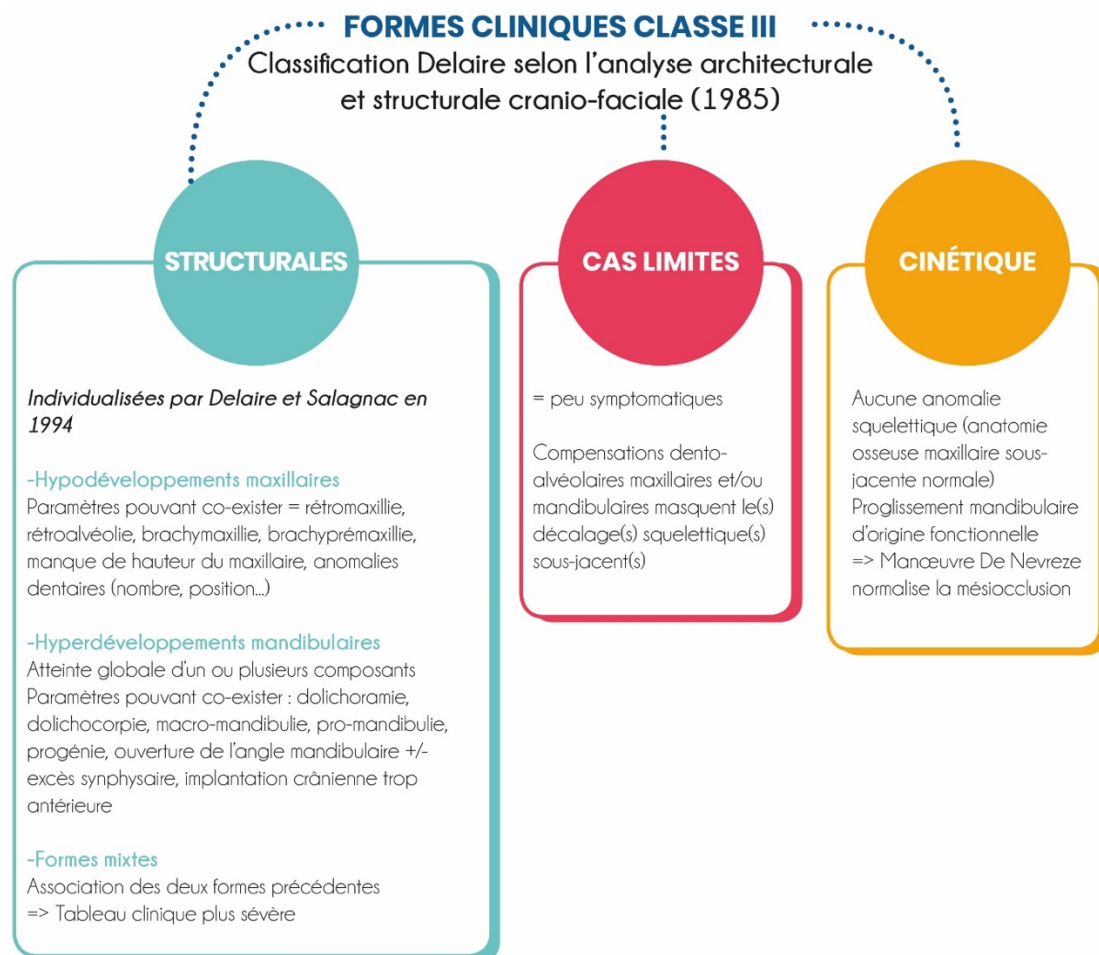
FORMES CLINIQUES CLASSE III
Classification Delaire selon l'analyse architecturale et structurale cranio-faciale (1985)

STRUCTURALES

Individualisées par Delaire et Salagnac en 1994

-Hypodéveloppements maxillaires
Paramètres pouvant co-exister = rétromaxillie, rétroalvéolie, brachymaxillie, brachyprémaxillie, manque de hauteur du maxillaire, anomalies dentaires (nombre, position...)

-Hyperdéveloppements mandibulaires
Atteinte globale d'un ou plusieurs composants
Paramètres pouvant co-exister : dolichoramie, dolichocorpie, macro-mandibulie, pro-mandibulie, progénie, ouverture de l'angle mandibulaire +/- excès synphysaire, implantation crânienne trop antérieure

-Formes mixtes
Association des deux formes précédentes
=> Tableau clinique plus sévère

CAS LIMITES

= peu symptomatiques

Compensations dento-alvéolaires maxillaires et/ou mandibulaires masquent le(s) décalage(s) squelettique(s) sous-jacent(s)

CINÉTIQUE

Aucune anomalie squelettique (anatomie osseuse maxillaire sous-jacente normale)
Proglissement mandibulaire d'origine fonctionnelle
=> Manœuvre De Nevreze normalise la mésiocclusion